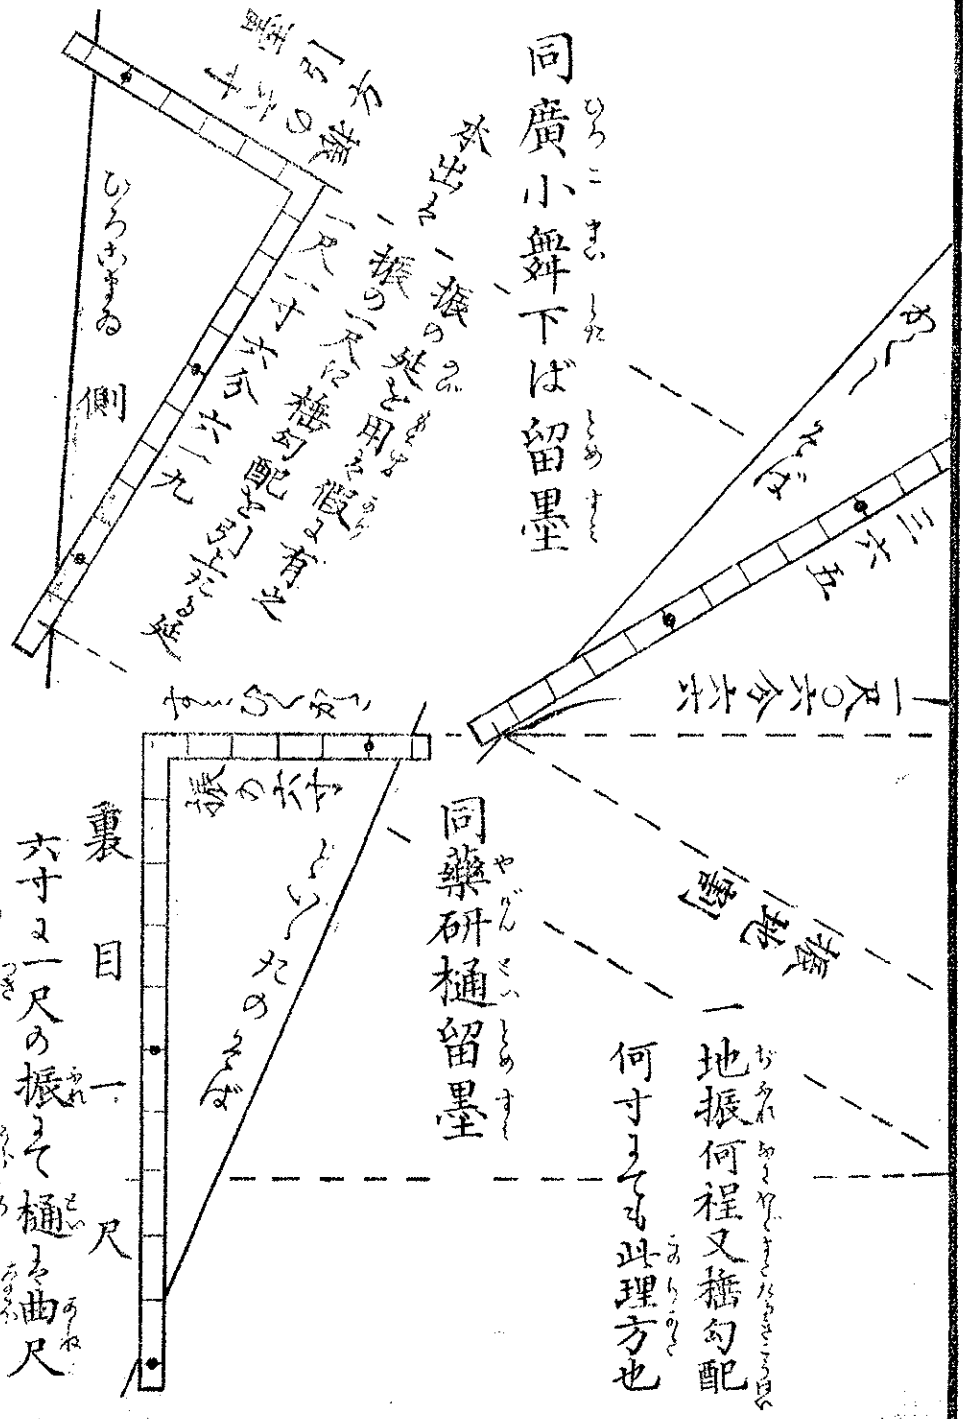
同廣小舞下ば留墨

本出る一振の処を用る假に有之

振の一尺に搟勾配を引たる延

一尺二寸六分六二九

右振の寸

ひろこまい側

わらび

三六五

一尺〇六分〇六

振地

同藥研樋留墨

地振何程又搟勾配

何寸ても此理方也

裏目一尺

六寸又一尺の振にて樋の曲尺

振の寸

搟の垂

やげんといのそば